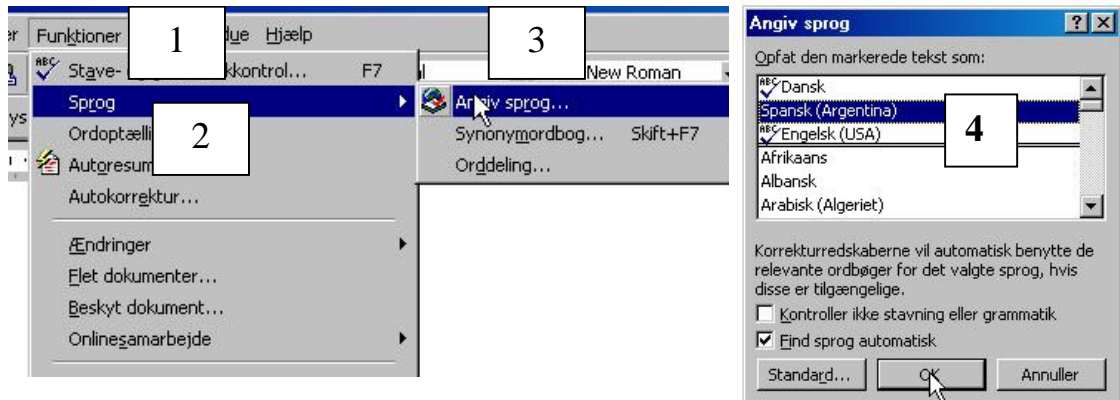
er Funktioner 1 due Hjælp

Stave- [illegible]kkontrol... F7

Sprog

Ordoptælli 2

Autoresum

Autokorrektur...

Ændringer

Flet dokumenter...

Beskyt dokument...

Onlinesamarbejde

3 New Roman

Angiv sprog...

Synonymordbog... Skift+F7

Orddeling...

Angiv sprog

Opfat den markerede tekst som:

Dansk

Spansk (Argentina)

Engelsk (USA)

Afrikaans

Albansk

Arabisk (Algeriet)

4

Korrekturredskaberne vil automatisk benytte de relevante ordbøger for det valgte sprog, hvis disse er tilgængelige.

Kontroller ikke stavning eller grammatik

Find sprog automatisk

Standard... OK Annuller